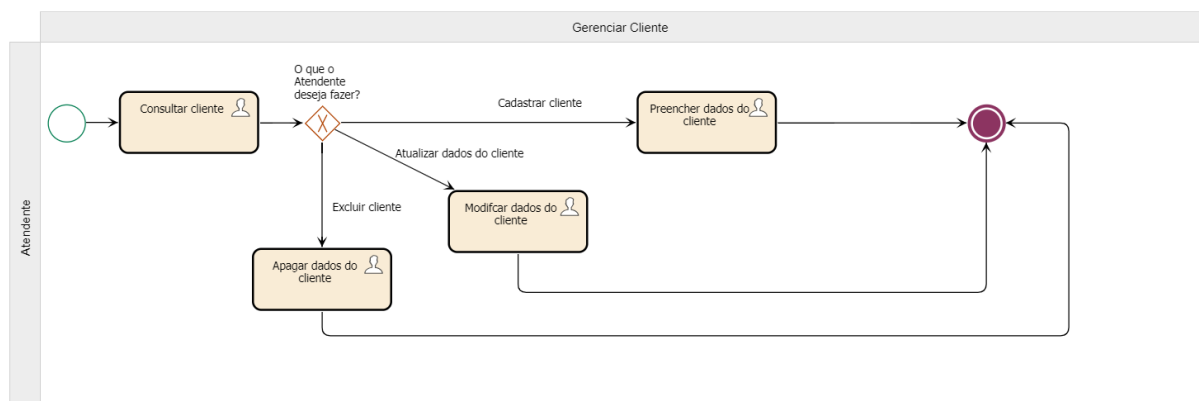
Gerenciar Cliente

Atendente

Consultar cliente

O que o Atendente deseja fazer?

Cadastrar cliente

Preencher dados do cliente

Atualizar dados do cliente

Excluir cliente

Modifcar dados do cliente

Apagar dados do cliente